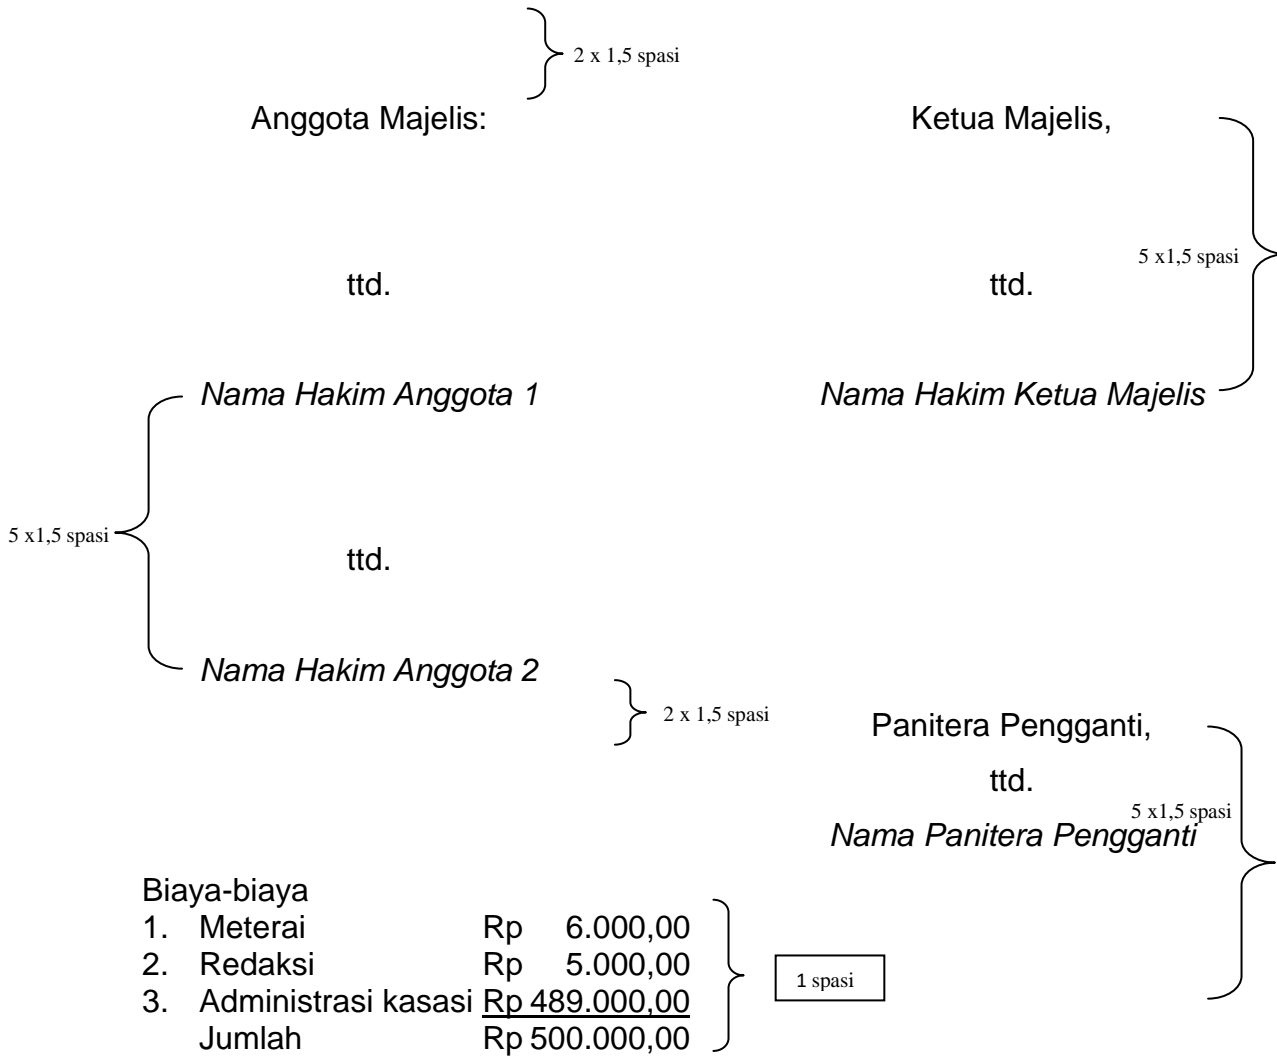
2 x 1,5 spasi

Anggota Majelis:

Ketua Majelis,

5 x1,5 spasi

ttd.

ttd.

*Nama Hakim Anggota 1*

*Nama Hakim Ketua Majelis*

5 x1,5 spasi

ttd.

*Nama Hakim Anggota 2*

2 x 1,5 spasi

Panitera Pengganti,

ttd.

5 x1,5 spasi

*Nama Panitera Pengganti*

Biaya-biaya

| | | |
|---|---|---|
| 1. | Meterai | Rp 6.000,00 |
| 2. | Redaksi | Rp 5.000,00 |
| 3. | Administrasi kasasi | Rp 489.000,00 |
| | Jumlah | Rp 500.000,00 |

1 spasi